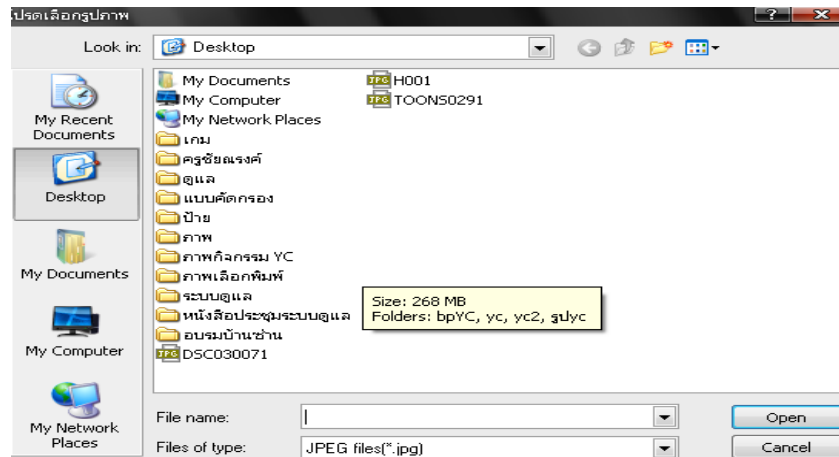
โปรดเลือกรูปภาพ

Look in: Desktop

My Recent Documents

Desktop

My Documents

My Computer

My Network Places

My Documents
My Computer
My Network Places
เกม
ครูชัยณรงค์
ดูแล
แบบคัดกรอง
ป้าย
ภาพ
ภาพกิจกรรม YC
ภาพเลือกพิมพ์
ระบบดูแล
หนังสือประชุมระบบดูแล
อบรมบ้านซ่าน
DSC030071

H001
TOONS0291

Size: 268 MB
Folders: bpYC, yc, yc2, รูpyc

File name:
Files of type: JPEG files(*.jpg)

Open
Cancel